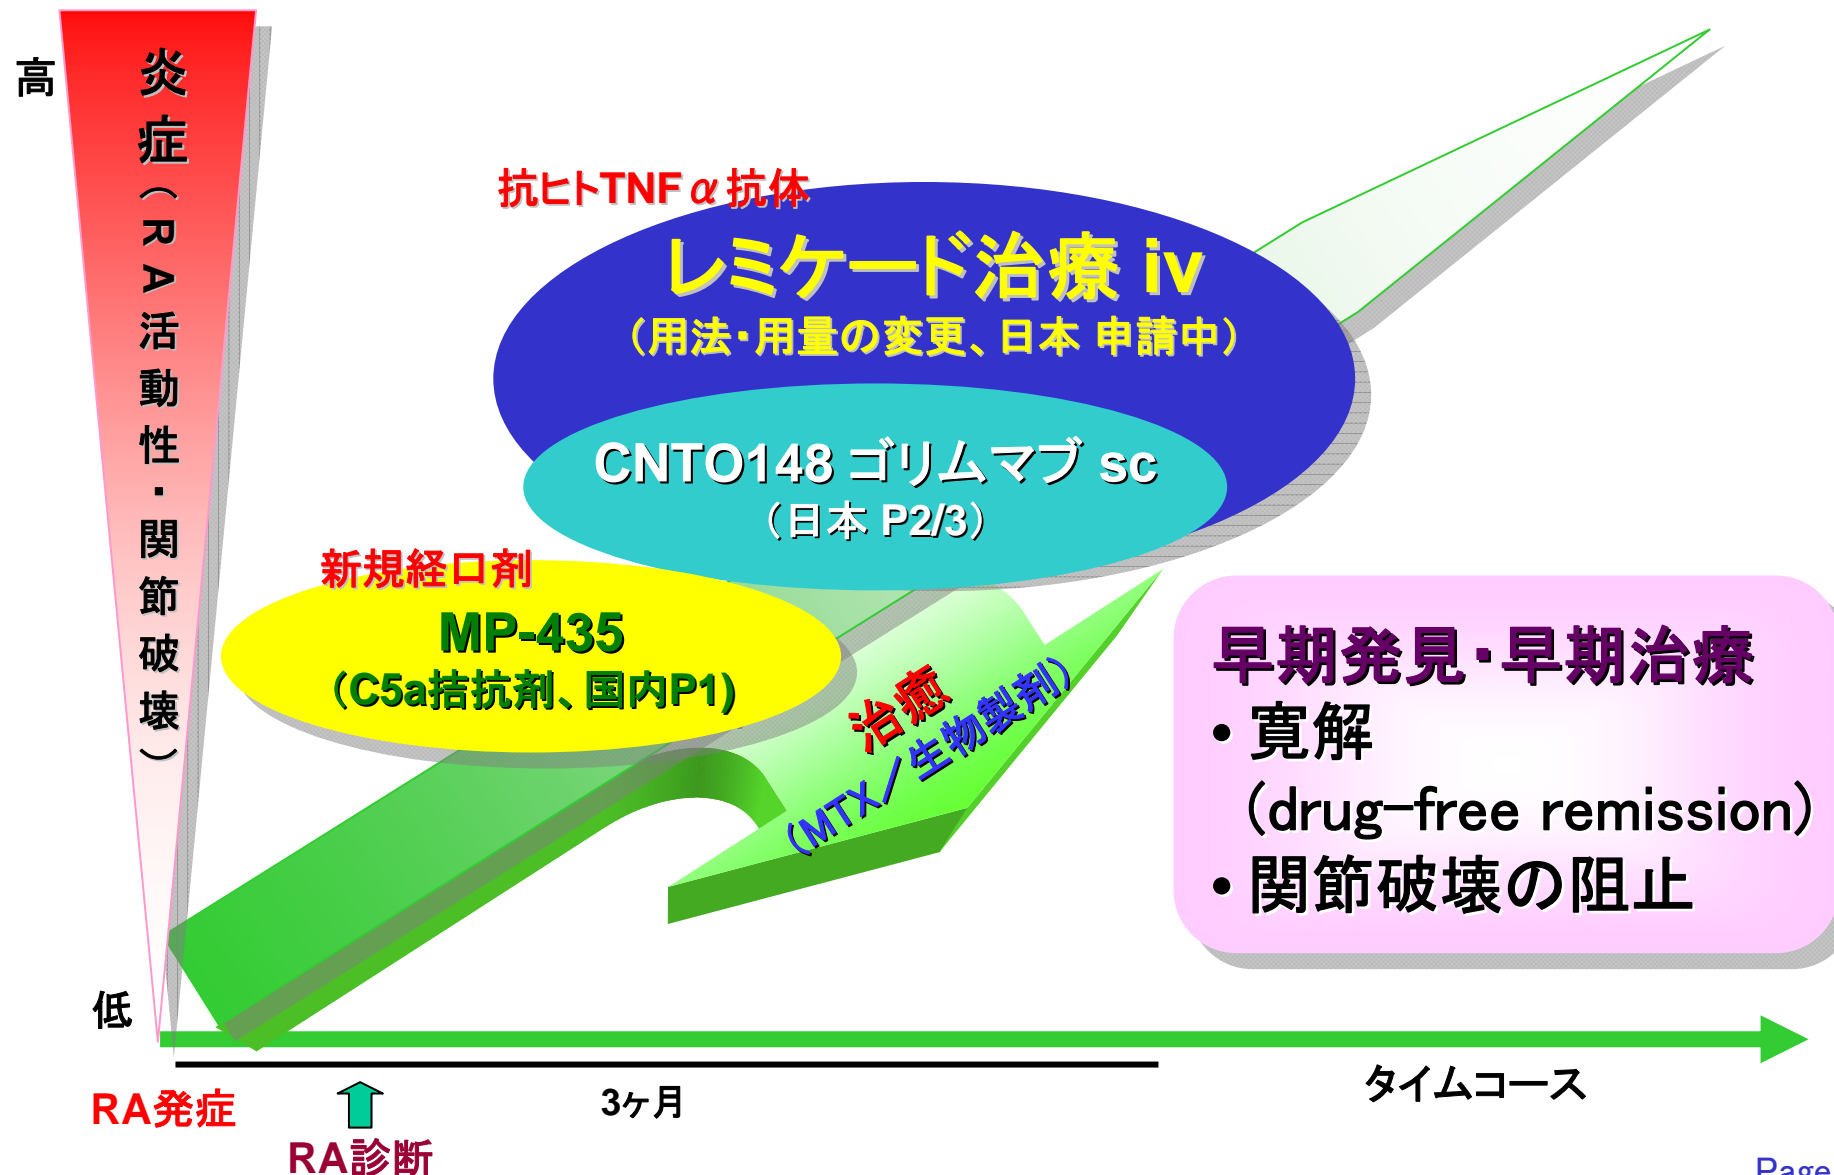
高

炎症（RA活動性・関節破壊）

低

抗ヒトTNFα抗体

レミケード治療 iv

（用法・用量の変更、日本 申請中）

CNTO148 ゴリムマブ sc

（日本 P2/3）

新規経口剤

MP-435

（C5a拮抗剤、国内P1）

治癒

（MTX/生物製剤）

早期発見・早期治療

• 寛解

（drug-free remission）

• 関節破壊の阻止

RA発症

RA診断

3ヶ月

タイムコース

Page